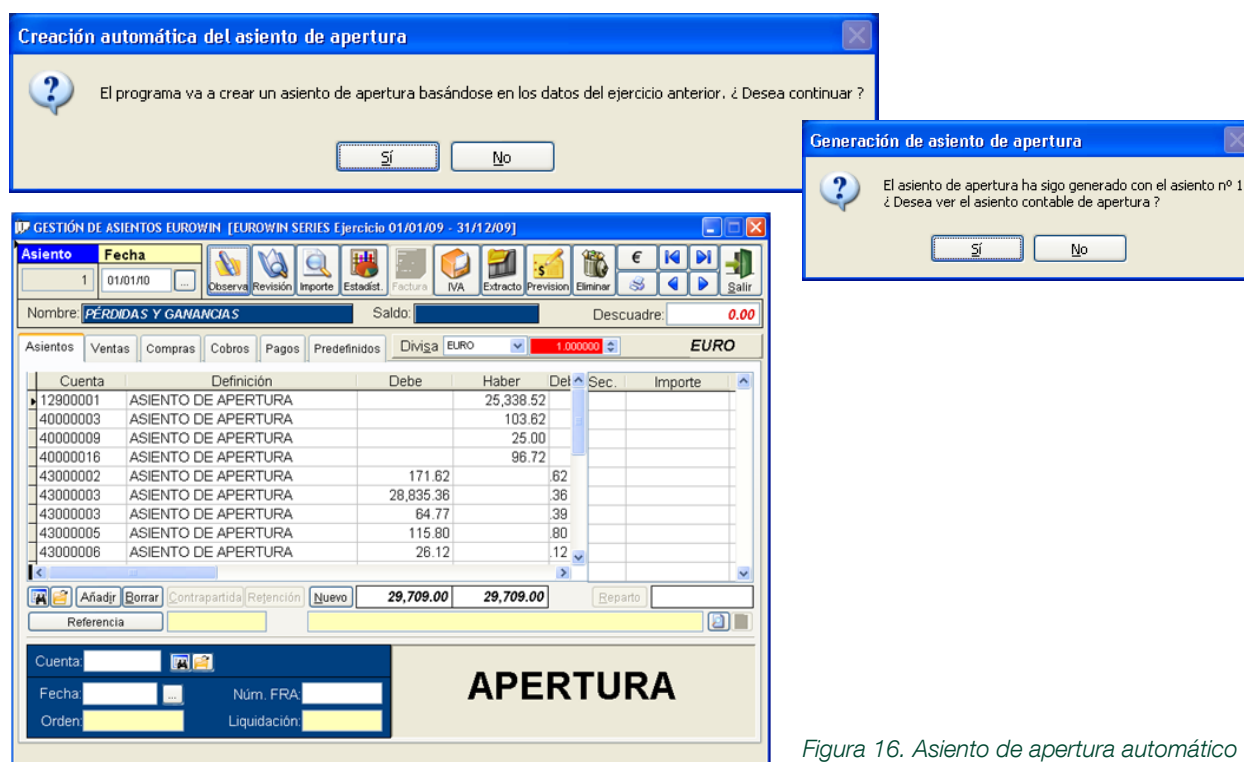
Creación automática del asiento de apertura

El programa va a crear un asiento de apertura basándose en los datos del ejercicio anterior. ¿ Desea continuar ?

Sí No

Generación de asiento de apertura

El asiento de apertura ha sigo generado con el asiento nº 1
¿ Desea ver el asiento contable de apertura ?

Sí No

GESTIÓN DE ASIENTOS EUROWIN [EUROWIN SERIES Ejercicio 01/01/09 - 31/12/09]

Asiento Fecha
1 01/01/10 ...

Observa Revisión Importe Estadíst. Factura IVA Extracto Prevision Eliminar € Salir

Nombre: PÉRDIDAS Y GANANCIAS Saldo: Descuadre: 0.00

Asientos Ventas Compras Cobros Pagos Predefinidos Divisa EURO 1.000000 EURO

| Cuenta | Definición | Debe | Haber | Del |
|---|---|---|---|---|
| 12900001 | ASIENTO DE APERTURA | | 25,338.52 | |
| 40000003 | ASIENTO DE APERTURA | | 103.62 | |
| 40000009 | ASIENTO DE APERTURA | | 25.00 | |
| 40000016 | ASIENTO DE APERTURA | | 96.72 | |
| 43000002 | ASIENTO DE APERTURA | 171.62 | | .62 |
| 43000003 | ASIENTO DE APERTURA | 28,835.36 | | .36 |
| 43000003 | ASIENTO DE APERTURA | 64.77 | | .39 |
| 43000005 | ASIENTO DE APERTURA | 115.80 | | .80 |
| 43000006 | ASIENTO DE APERTURA | 26.12 | | .12 |

| Sec. | Importe |
|---|---|

Añadir Borrar Contrapartida Retención Nuevo 29,709.00 29,709.00 Reparto

Referencia

Cuenta:
Fecha: ... Núm. FRA:
Orden: Liquidación:

APERTURA

Figura 16. Asiento de apertura automático